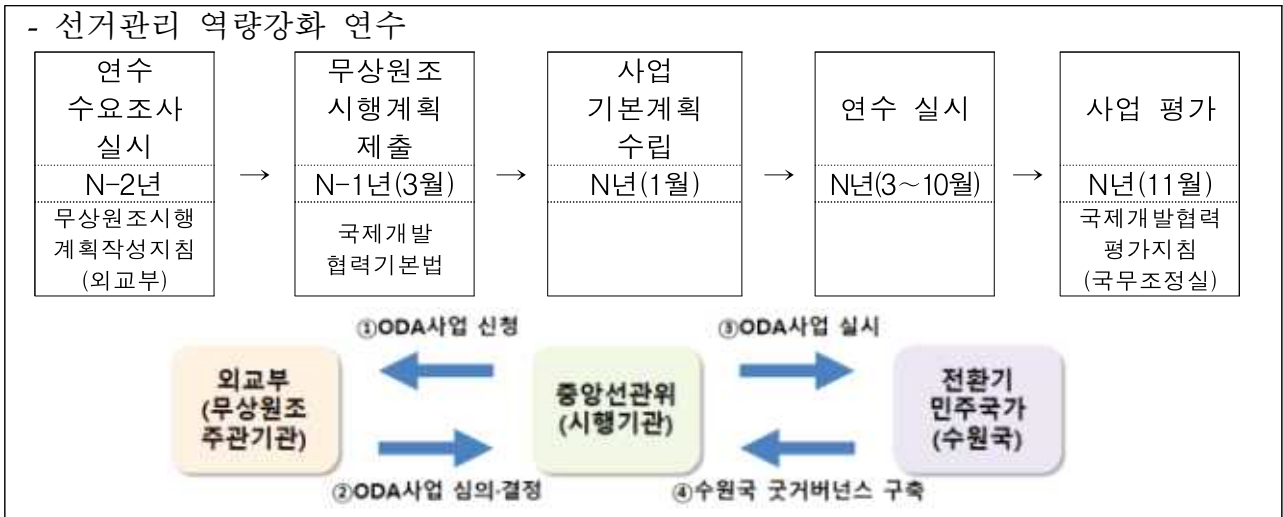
- 선거관리 역량강화 연수

| 연수 수요조사 실시 | | 무상원조 시행계획 제출 | | 사업 기본계획 수립 | | 연수 실시 | | 사업 평가 |
|---|---|---|---|---|---|---|---|---|
| N-2년 | → | N-1년(3월) | → | N년(1월) | → | N년(3~10월) | → | N년(11월) |
| 무상원조시행 계획작성지침 (외교부) | | 국제개발 협력기본법 | | | | | | 국제개발협력 평가지침 (국무조정실) |

①ODA사업 신청

③ODA사업 실시

외교부 (무상원조 주관기관)

중앙선관위 (시행기관)

전환기 민주국가 (수원국)

②ODA사업 심의·결정

④수원국 굿거버넌스 구축